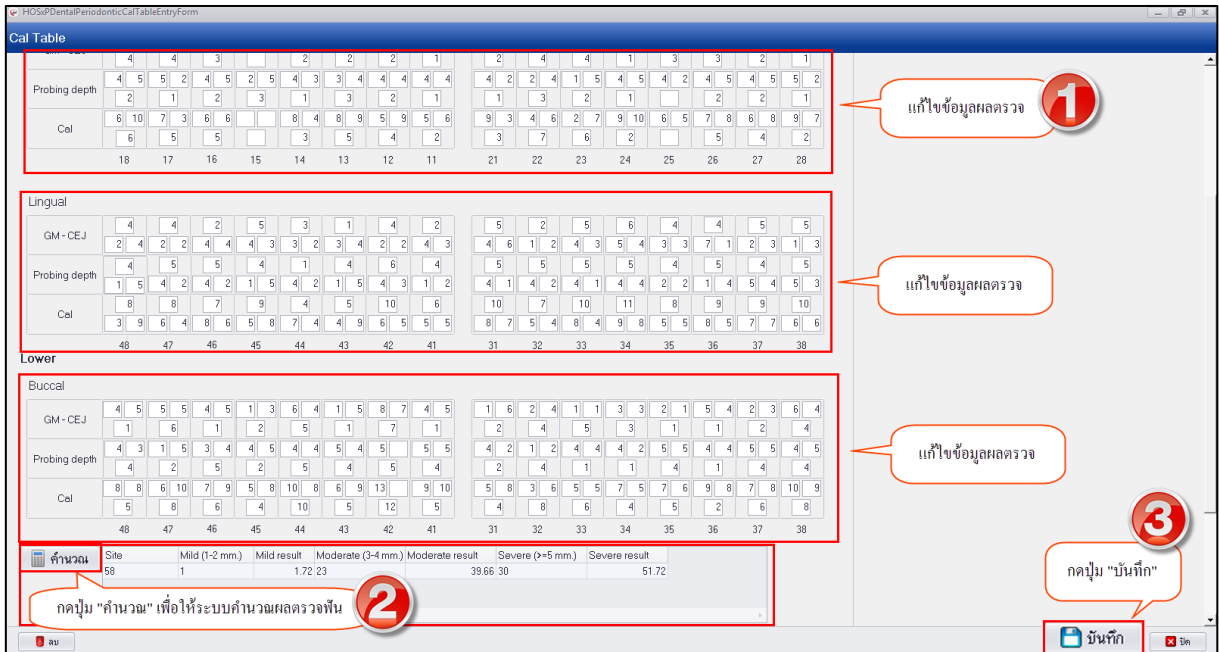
HOSxPDentalPeriodonticCalTableEntryForm

Cal Table

| | 18 | 17 | 16 | 15 | 14 | 13 | 12 | 11 | 21 | 22 | 23 | 24 | 25 | 26 | 27 | 28 |
|---|---|---|---|---|---|---|---|---|---|---|---|---|---|---|---|---|
| GM - CEJ | 4 | 4 | 3 | | 2 | 2 | 2 | 1 | 2 | 4 | 4 | 1 | 3 | 3 | 2 | 1 |
| Probing depth | 4 5 2 / 2 | 5 2 / 1 | 4 5 / 2 | 2 5 / 3 | 4 3 / 1 | 3 4 / 3 | 4 4 / 2 | 4 4 / 1 | 4 2 / 1 | 2 4 / 3 | 1 5 / 2 | 4 5 / 1 | 4 2 | 4 5 / 2 | 4 5 / 2 | 5 2 / 1 |
| Cal | 6 10 / 6 | 7 3 / 5 | 6 6 / 5 | | 8 4 / 3 | 8 9 / 5 | 5 9 / 4 | 5 6 / 2 | 9 3 / 3 | 4 6 / 7 | 2 7 / 6 | 9 10 / 2 | 6 5 | 7 8 / 5 | 6 8 / 4 | 9 7 / 2 |

แก้ไขข้อมูลผลตรวจ

Lingual

| | 48 | 47 | 46 | 45 | 44 | 43 | 42 | 41 | 31 | 32 | 33 | 34 | 35 | 36 | 37 | 38 |
|---|---|---|---|---|---|---|---|---|---|---|---|---|---|---|---|---|
| GM - CEJ | 4 / 2 4 | 4 / 2 2 | 2 / 4 4 | 5 / 4 3 | 3 / 3 2 | 1 / 3 4 | 4 / 2 2 | 2 / 4 3 | 5 / 4 6 | 2 / 1 2 | 5 / 4 3 | 6 / 5 4 | 4 / 3 3 | 4 / 7 1 | 5 / 2 3 | 5 / 1 3 |
| Probing depth | 4 / 1 5 | 5 / 4 2 | 5 / 4 2 | 4 / 1 5 | 1 / 4 2 | 4 / 1 5 | 6 / 4 3 | 4 / 1 2 | 5 / 4 1 | 5 / 4 2 | 5 / 4 1 | 5 / 4 4 | 4 / 2 2 | 5 / 1 4 | 4 / 5 4 | 5 / 5 3 |
| Cal | 8 / 3 9 | 8 / 6 4 | 7 / 8 6 | 9 / 5 8 | 4 / 7 4 | 5 / 4 9 | 10 / 6 5 | 6 / 5 5 | 10 / 8 7 | 7 / 5 4 | 10 / 8 4 | 11 / 9 8 | 8 / 5 5 | 9 / 8 5 | 9 / 7 7 | 10 / 6 6 |

แก้ไขข้อมูลผลตรวจ

Lower

Buccal

| | 48 | 47 | 46 | 45 | 44 | 43 | 42 | 41 | 31 | 32 | 33 | 34 | 35 | 36 | 37 | 38 |
|---|---|---|---|---|---|---|---|---|---|---|---|---|---|---|---|---|
| GM - CEJ | 4 5 / 1 | 5 5 / 6 | 4 5 / 1 | 1 3 / 2 | 6 4 / 5 | 1 5 / 1 | 8 7 / 7 | 4 5 / 1 | 1 6 / 2 | 2 4 / 4 | 1 1 / 5 | 3 3 / 3 | 2 1 / 1 | 5 4 / 1 | 2 3 / 2 | 6 4 / 4 |
| Probing depth | 4 3 / 4 | 1 5 / 2 | 3 4 / 5 | 4 5 / 2 | 4 4 / 5 | 5 4 / 4 | 5 / 5 | 5 5 / 4 | 4 2 / 2 | 1 2 / 4 | 4 4 / 1 | 4 2 / 1 | 5 5 / 4 | 4 4 / 1 | 5 5 / 4 | 4 5 / 4 |
| Cal | 8 8 / 5 | 6 10 / 8 | 7 9 / 6 | 5 8 / 4 | 10 8 / 10 | 6 9 / 5 | 13 / 12 | 9 10 / 5 | 5 8 / 4 | 3 6 / 8 | 5 5 / 6 | 7 5 / 4 | 7 6 / 5 | 9 8 / 2 | 7 8 / 6 | 10 9 / 8 |

แก้ไขข้อมูลผลตรวจ

คำนวณ

| Site | Mild (1-2 mm.) | Mild result | Moderate (3-4 mm.) | Moderate result | Severe (>=5 mm.) | Severe result |
|---|---|---|---|---|---|---|
| 58 | 1 | 1.72 | 23 | 39.66 | 30 | 51.72 |

กดปุ่ม "คำนวณ" เพื่อให้ระบบคำนวณผลตรวจฟัน

กดปุ่ม "บันทึก"

ลบ

บันทึก

ปิด